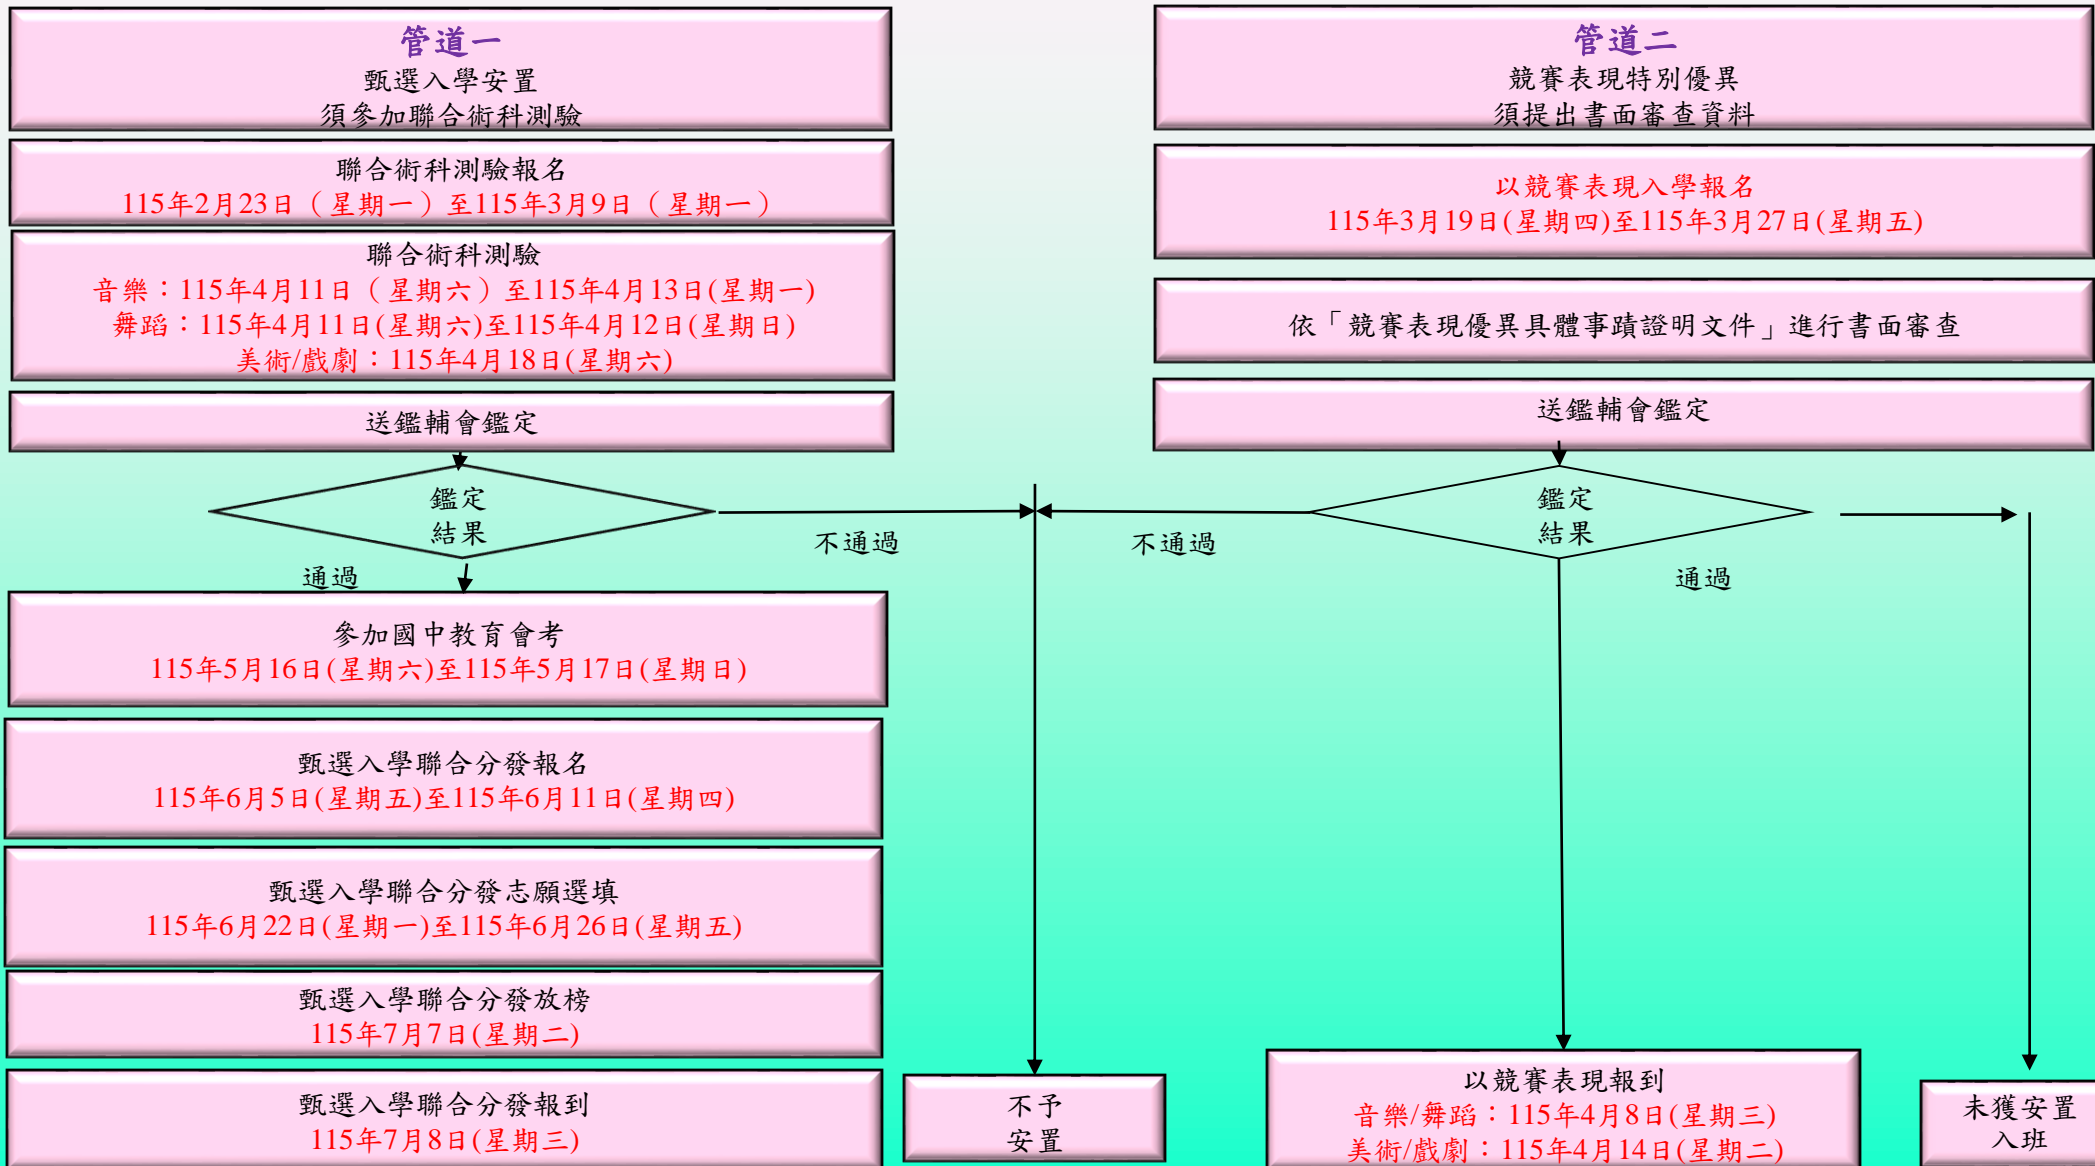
管道一
甄選入學安置
須參加聯合術科測驗

聯合術科測驗報名
115年2月23日（星期一）至115年3月9日（星期一）

聯合術科測驗
音樂：115年4月11日（星期六）至115年4月13日(星期一)
舞蹈：115年4月11日(星期六)至115年4月12日(星期日)
美術/戲劇：115年4月18日(星期六)

送鑑輔會鑑定

鑑定
結果

通過

不通過

參加國中教育會考
115年5月16日(星期六)至115年5月17日(星期日)

甄選入學聯合分發報名
115年6月5日(星期五)至115年6月11日(星期四)

甄選入學聯合分發志願選填
115年6月22日(星期一)至115年6月26日(星期五)

甄選入學聯合分發放榜
115年7月7日(星期二)

甄選入學聯合分發報到
115年7月8日(星期三)

管道二
競賽表現特別優異
須提出書面審查資料

以競賽表現入學報名
115年3月19日(星期四)至115年3月27日(星期五)

依「競賽表現優異具體事蹟證明文件」進行書面審查

送鑑輔會鑑定

鑑定
結果

不通過

通過

不予
安置

以競賽表現報到
音樂/舞蹈：115年4月8日(星期三)
美術/戲劇：115年4月14日(星期二)

未獲安置
入班